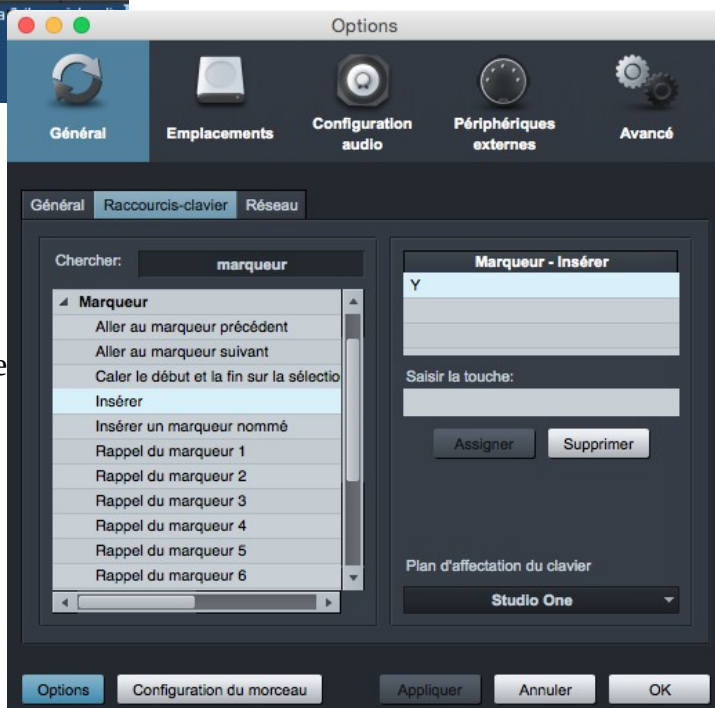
Options

Général
Emplacements
Configuration audio
Périphériques externes
Avancé

Général
Raccourcis-clavier
Réseau

Chercher:
marqueur

Marqueur
Aller au marqueur précédent
Aller au marqueur suivant
Caler le début et la fin sur la sélectio
Insérer
Insérer un marqueur nommé
Rappel du marqueur 1
Rappel du marqueur 2
Rappel du marqueur 3
Rappel du marqueur 4
Rappel du marqueur 5
Rappel du marqueur 6

Marqueur - Insérer
Y

Saisir la touche:

Assigner
Supprimer

Plan d'affectation du clavier
Studio One

Options
Configuration du morceau
Appliquer
Annuler
OK